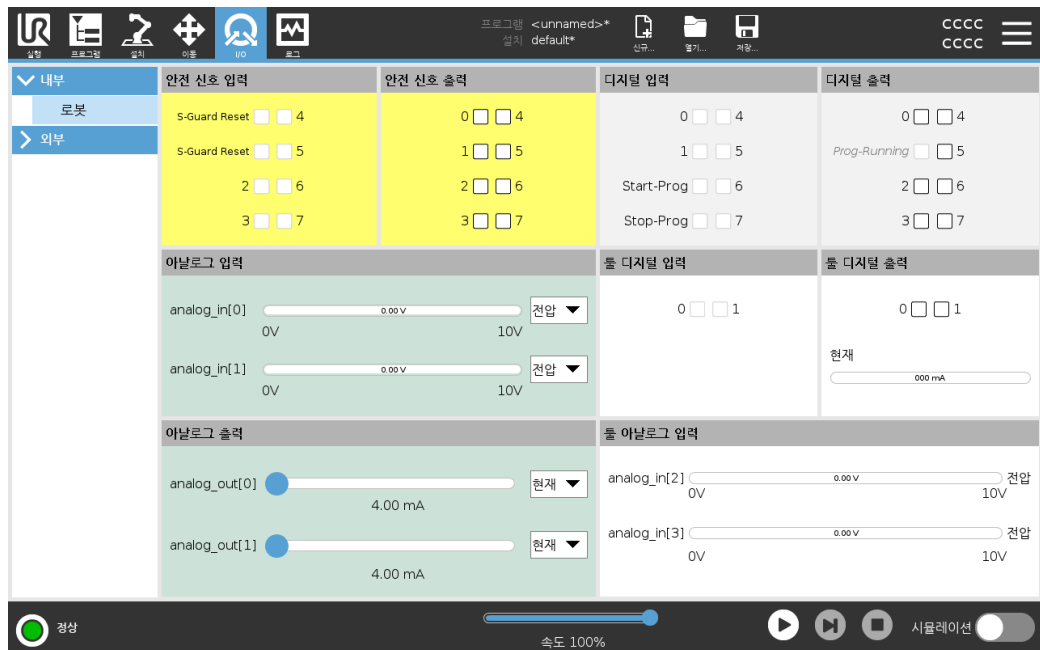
실행 프로그램 설치 이동 I/O 로그

프로그램 <unnamed>*
설치 default*

신규... 열기... 저장...

CCCC
CCCC

내부
로봇
외부

안전 신호 입력
S-Guard Reset 4
S-Guard Reset 5
2 6
3 7

안전 신호 출력
0 4
1 5
2 6
3 7

디지털 입력
0 4
1 5
Start-Prog 6
Stop-Prog 7

디지털 출력
0 4
Prog-Running 5
2 6
3 7

아날로그 입력
analog_in[0] 0.00 V 전압
0V 10V
analog_in[1] 0.00 V 전압
0V 10V

툴 디지털 입력
0 1

툴 디지털 출력
0 1
현재
000 mA

아날로그 출력
analog_out[0] 현재
4.00 mA
analog_out[1] 현재
4.00 mA

툴 아날로그 입력
analog_in[2] 0.00 V 전압
0V 10V
analog_in[3] 0.00 V 전압
0V 10V

정상
속도 100%
시뮬레이션